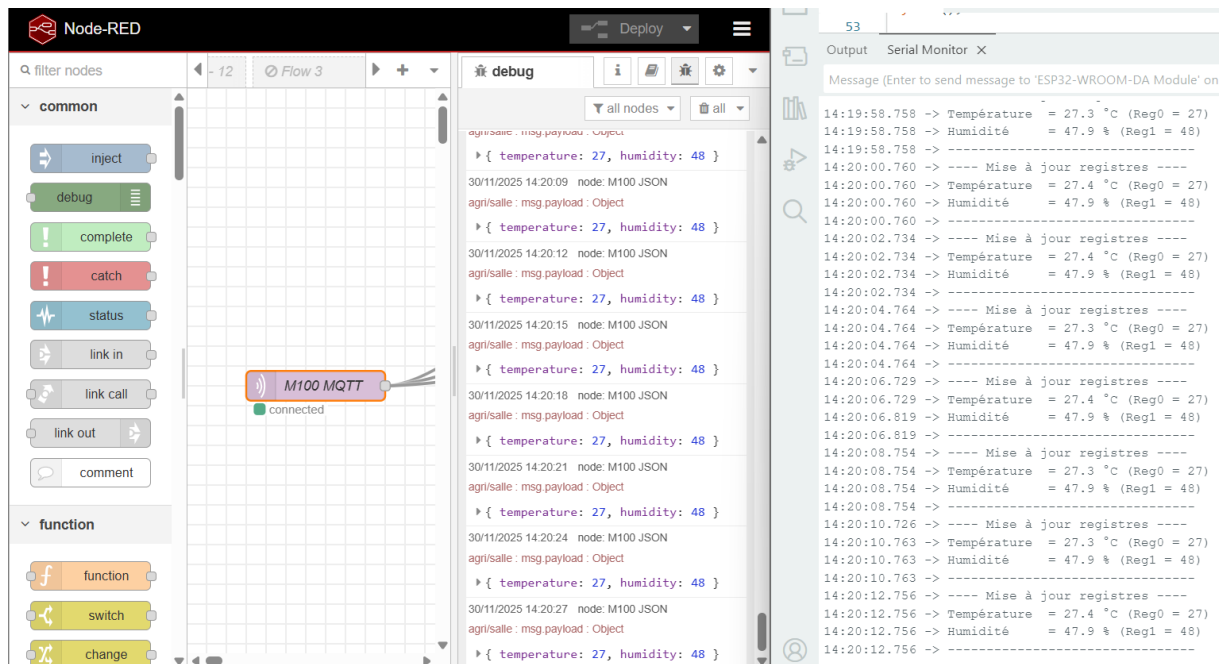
Node-RED

Deploy

filter nodes

common

inject

debug

complete

catch

status

link in

link call

link out

comment

function

function

switch

change

- 12

Flow 3

M100 MQTT

connected

debug

all nodes

all

agri/salle : msg.payload : Object

▸ { temperature: 27, humidity: 48 }

30/11/2025 14:20:09 node: M100 JSON
agri/salle : msg.payload : Object
▸ { temperature: 27, humidity: 48 }

30/11/2025 14:20:12 node: M100 JSON
agri/salle : msg.payload : Object
▸ { temperature: 27, humidity: 48 }

30/11/2025 14:20:15 node: M100 JSON
agri/salle : msg.payload : Object
▸ { temperature: 27, humidity: 48 }

30/11/2025 14:20:18 node: M100 JSON
agri/salle : msg.payload : Object
▸ { temperature: 27, humidity: 48 }

30/11/2025 14:20:21 node: M100 JSON
agri/salle : msg.payload : Object
▸ { temperature: 27, humidity: 48 }

30/11/2025 14:20:24 node: M100 JSON
agri/salle : msg.payload : Object
▸ { temperature: 27, humidity: 48 }

30/11/2025 14:20:27 node: M100 JSON
agri/salle : msg.payload : Object
▸ { temperature: 27, humidity: 48 }

53

Output Serial Monitor ×

Message (Enter to send message to 'ESP32-WROOM-DA Module' on

14:19:58.758 -> Température = 27.3 °C (Reg0 = 27)
14:19:58.758 -> Humidité = 47.9 % (Reg1 = 48)
14:19:58.758 -> --------------------------------
14:20:00.760 -> ---- Mise à jour registres ----
14:20:00.760 -> Température = 27.4 °C (Reg0 = 27)
14:20:00.760 -> Humidité = 47.9 % (Reg1 = 48)
14:20:00.760 -> --------------------------------
14:20:02.734 -> ---- Mise à jour registres ----
14:20:02.734 -> Température = 27.4 °C (Reg0 = 27)
14:20:02.734 -> Humidité = 47.9 % (Reg1 = 48)
14:20:02.734 -> --------------------------------
14:20:04.764 -> ---- Mise à jour registres ----
14:20:04.764 -> Température = 27.3 °C (Reg0 = 27)
14:20:04.764 -> Humidité = 47.9 % (Reg1 = 48)
14:20:04.764 -> --------------------------------
14:20:06.729 -> ---- Mise à jour registres ----
14:20:06.729 -> Température = 27.4 °C (Reg0 = 27)
14:20:06.819 -> Humidité = 47.9 % (Reg1 = 48)
14:20:06.819 -> --------------------------------
14:20:08.754 -> ---- Mise à jour registres ----
14:20:08.754 -> Température = 27.3 °C (Reg0 = 27)
14:20:08.754 -> Humidité = 47.9 % (Reg1 = 48)
14:20:08.754 -> --------------------------------
14:20:10.726 -> ---- Mise à jour registres ----
14:20:10.763 -> Température = 27.3 °C (Reg0 = 27)
14:20:10.763 -> Humidité = 47.9 % (Reg1 = 48)
14:20:10.763 -> --------------------------------
14:20:12.756 -> ---- Mise à jour registres ----
14:20:12.756 -> Température = 27.4 °C (Reg0 = 27)
14:20:12.756 -> Humidité = 47.9 % (Reg1 = 48)
14:20:12.756 -> --------------------------------